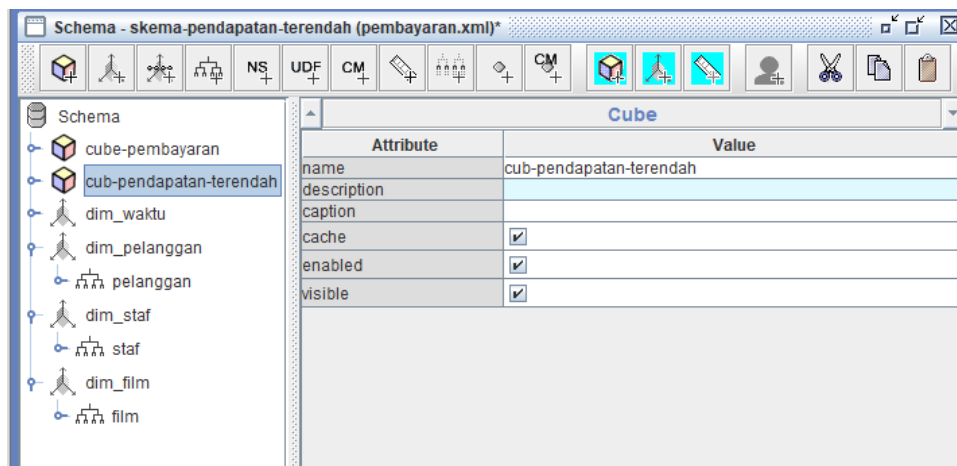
Schema - skema-pendapatan-terendah (pembayaran.xml)*

NS UDF CM CM

Schema
cube-pembayaran
cub-pendapatan-terendah
dim_waktu
dim_pelanggan
pelanggan
dim_staf
staf
dim_film
film

Cube

| Attribute | Value |
|---|---|
| name | cub-pendapatan-terendah |
| description | |
| caption | |
| cache | ✔ |
| enabled | ✔ |
| visible | ✔ |